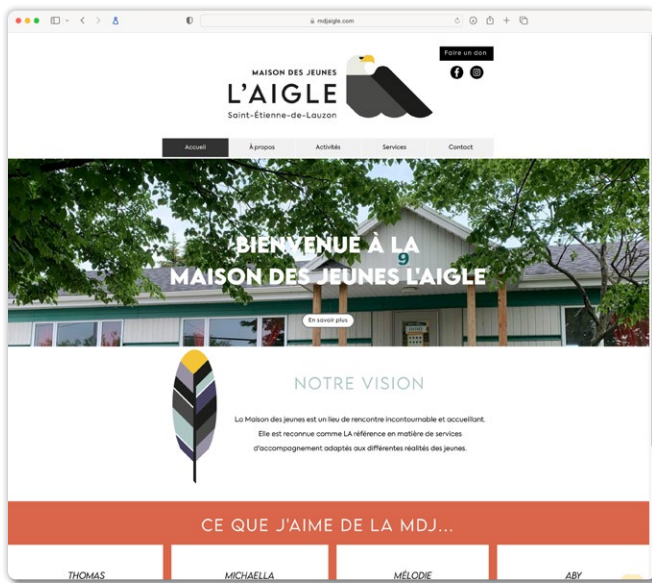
mdjaigle.com

Faire un don

MAISON DES JEUNES
L'AIGLE
Saint-Étienne-de-Lauzon

Accueil
À propos
Activités
Services
Contact

BIENVENUE À LA
MAISON DES JEUNES L'AIGLE

En savoir plus

NOTRE VISION

La Maison des jeunes est un lieu de rencontre incontournable et accueillant. Elle est reconnue comme LA référence en matière de services d'accompagnement adaptés aux différentes réalités des jeunes.

CE QUE J'AIME DE LA MDJ...

THOMAS
MICHAELLA
MÉLODIE
ABY